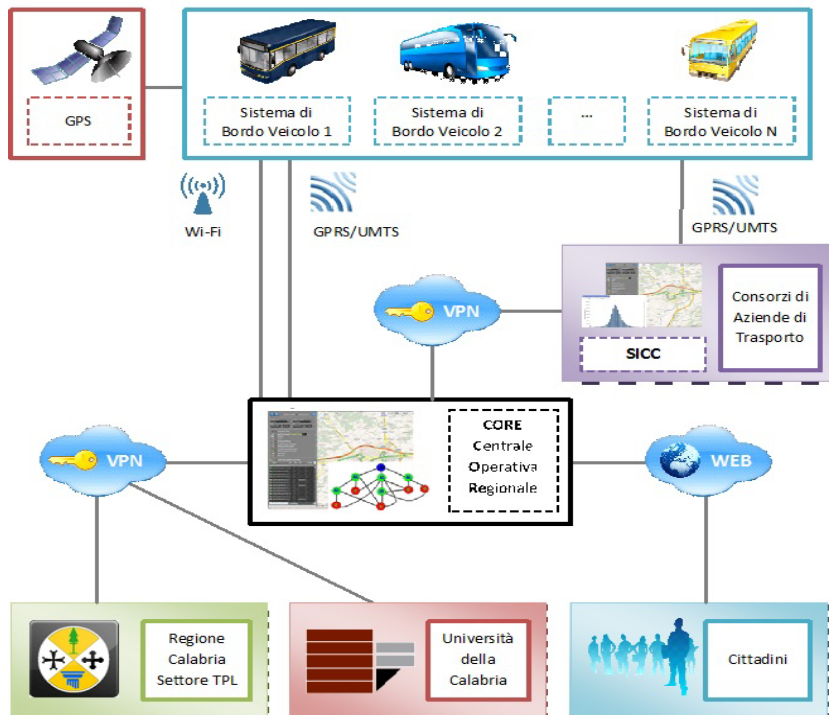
GPS

Sistema di Bordo Veicolo 1

Sistema di Bordo Veicolo 2

...

Sistema di Bordo Veicolo N

Wi-Fi

GPRS/UMTS

GPRS/UMTS

VPN

SICC

Consorzi di Aziende di Trasporto

VPN

CORE Centrale Operativa Regionale

WEB

Regione Calabria Settore TPL

Università della Calabria

Cittadini